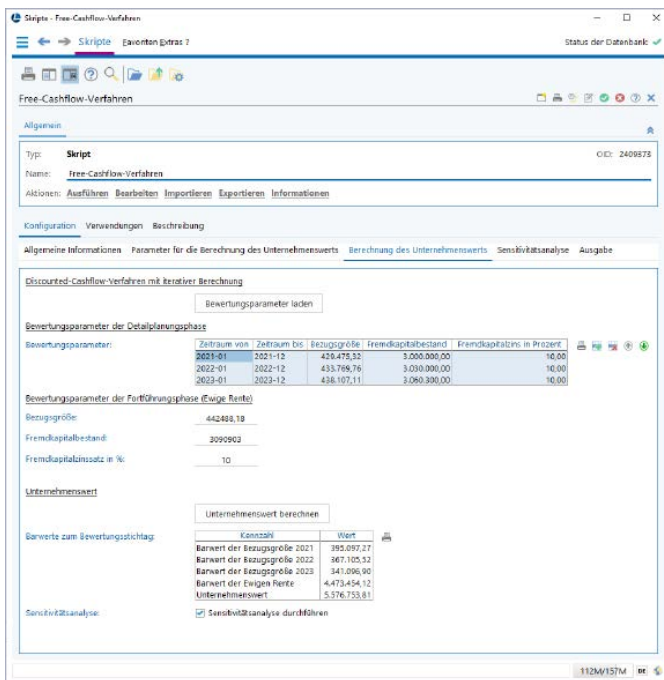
Skripte - Free-Cashflow-Verfahren

Skripte Favoriten Extras ?

Status der Datenbank

Free-Cashflow-Verfahren

Allgemein

Typ: Skript

OID: 2409878

Name: Free-Cashflow-Verfahren

Aktionen: Ausführen Bearbeiten Importieren Exportieren Informationen

Konfiguration Verwendungen Beschreibung

Allgemeine Informationen Parameter für die Berechnung des Unternehmenswerts Berechnung des Unternehmenswerts Sensitivitätsanalyse Ausgabe

Discounted-Cashflow-Verfahren mit iterativer Berechnung

Bewertungsparameter laden

Bewertungsparameter der Detailplanungsphase

Bewertungsparameter:

| Zeitraum von | Zeitraum bis | Bezugsgröße | Fremdkapitalbestand | Fremdkapitalzins in Prozent |
|---|---|---|---|---|
| 2021-01 | 2021-12 | 420.475,32 | 3.000.000,00 | 10,00 |
| 2022-01 | 2022-12 | 433.769,76 | 3.030.000,00 | 10,00 |
| 2023-01 | 2023-12 | 438.107,11 | 3.060.300,00 | 10,00 |

Bewertungsparameter der Fortführungsphase (Ewige Rente)

Bezugsgröße: 442488,18

Fremdkapitalbestand: 3090903

Fremdkapitalzinssatz in %: 10

Unternehmenswert

Unternehmenswert berechnen

Barwerte zum Bewertungsstichtag:

| Kennzahl | Wert |
|---|---|
| Barwert der Bezugsgröße 2021 | 395.097,27 |
| Barwert der Bezugsgröße 2022 | 367.105,32 |
| Barwert der Bezugsgröße 2023 | 341.096,90 |
| Barwert der Ewigen Rente | 4.473.454,12 |
| Unternehmenswert | 5.576.753,61 |

Sensitivitätsanalyse: Sensitivitätsanalyse durchführen

112M/157M DE